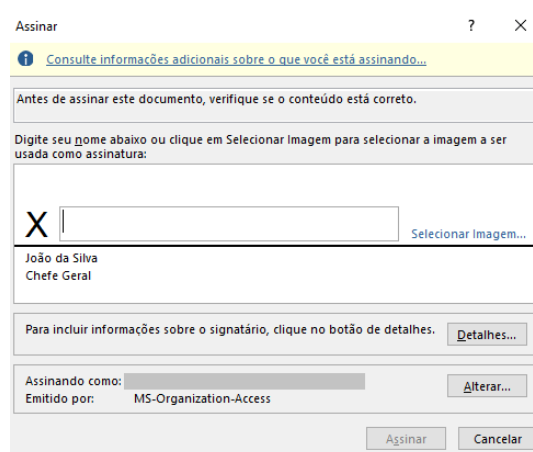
Assinar ? ×

Consulte informações adicionais sobre o que você está assinando...

Antes de assinar este documento, verifique se o conteúdo está correto.

Digite seu nome abaixo ou clique em Selecionar Imagem para selecionar a imagem a ser usada como assinatura:

X

Selecionar Imagem...

João da Silva
Chefe Geral

Para incluir informações sobre o signatário, clique no botão de detalhes.

Detalhes...

Assinando como: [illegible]
Emitido por: MS-Organization-Access

Alterar...

Assinar

Cancelar